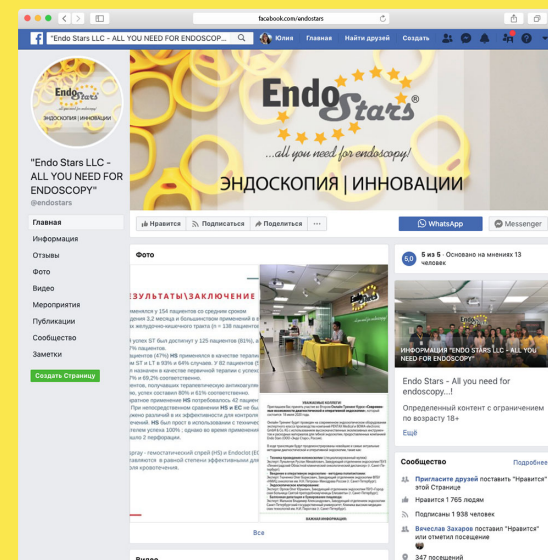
facebook.com/endostars

"Endo Stars LLC - ALL YOU NEED FOR ENDOSCOP... Юлия Главная Найти друзей Создать

Endo Stars
ЭНДОСКОПИЯ | ИННОВАЦИИ

"Endo Stars LLC - ALL YOU NEED FOR ENDOSCOPY"
@endostars

Главная
Информация
Отзывы
Фото
Видео
Мероприятия
Публикации
Сообщество
Заметки
Создать Страницу

Endo Stars®
...all you need for endoscopy!
ЭНДОСКОПИЯ | ИННОВАЦИИ

Нравится Подписаться Поделиться ···
WhatsApp Messenger

Фото

ЗУЛЬТАТЫ\ЗАКЛЮЧЕНИЕ

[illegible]

Все

Видео

5,0 5 из 5 · Основано на мнениях 13 человек

ИНФОРМАЦИЯ "ENDO STARS LLC - ALL YOU NEED FOR ENDOSCOPY"

Endo Stars - All you need for endoscopy...!
Определенный контент с ограничением по возрасту 18+
Ещё

Сообщество Подробнее
Пригласите друзей поставить "Нравится" этой Странице
Нравится 1 765 людям
Подписаны 1 938 человек
Вячеслав Захаров поставил "Нравится" или отметил посещение
347 посещений